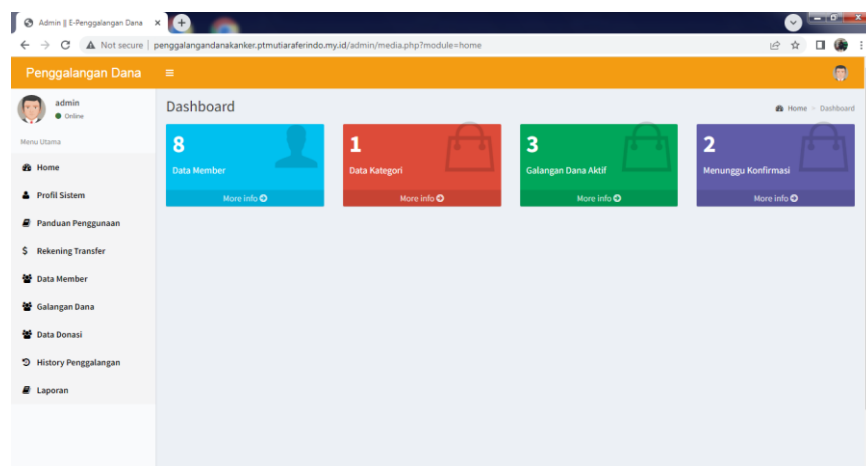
Admin || E-Penggalangan Dana ×

Not secure | penggalangandanakanker.ptmutiaraferindo.my.id/admin/media.php?module=home

Penggalangan Dana

admin
Online

Menu Utama

Home

Profil Sistem

Panduan Penggunaan

Rekening Transfer

Data Member

Galangan Dana

Data Donasi

History Penggalangan

Laporan

Dashboard

Home > Dashboard

8
Data Member
More info

1
Data Kategori
More info

3
Galangan Dana Aktif
More info

2
Menunggu Konfirmasi
More info